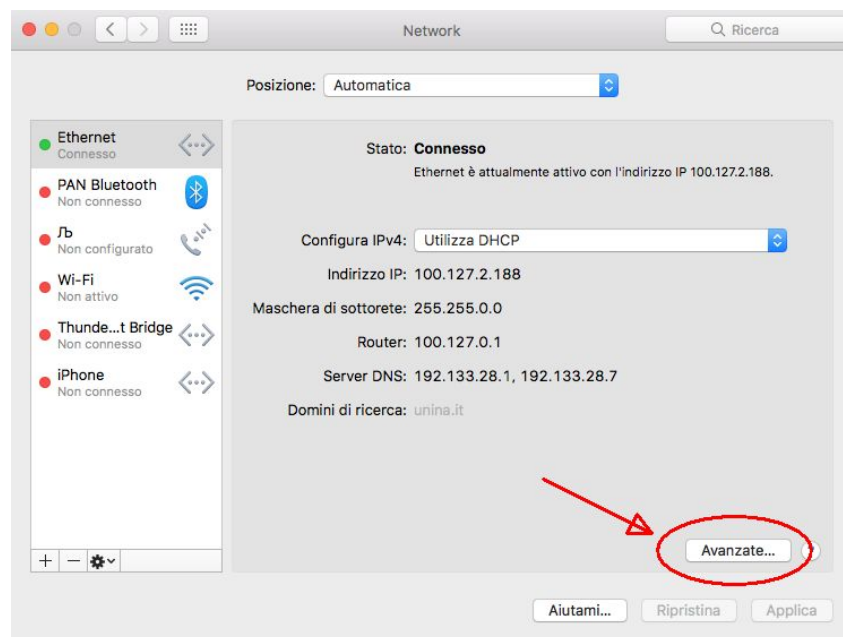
Network

Ricerca

Posizione: Automatica

Ethernet
Connesso

PAN Bluetooth
Non connesso

Љ
Non configurato

Wi-Fi
Non attivo

Thunde...t Bridge
Non connesso

iPhone
Non connesso

Stato: Connesso

Ethernet è attualmente attivo con l'indirizzo IP 100.127.2.188.

Configura IPv4: Utilizza DHCP

Indirizzo IP: 100.127.2.188

Maschera di sottorete: 255.255.0.0

Router: 100.127.0.1

Server DNS: 192.133.28.1, 192.133.28.7

Domini di ricerca: unina.it

Avanzate...

?

+ − ⚙

Aiutami...

Ripristina

Applica